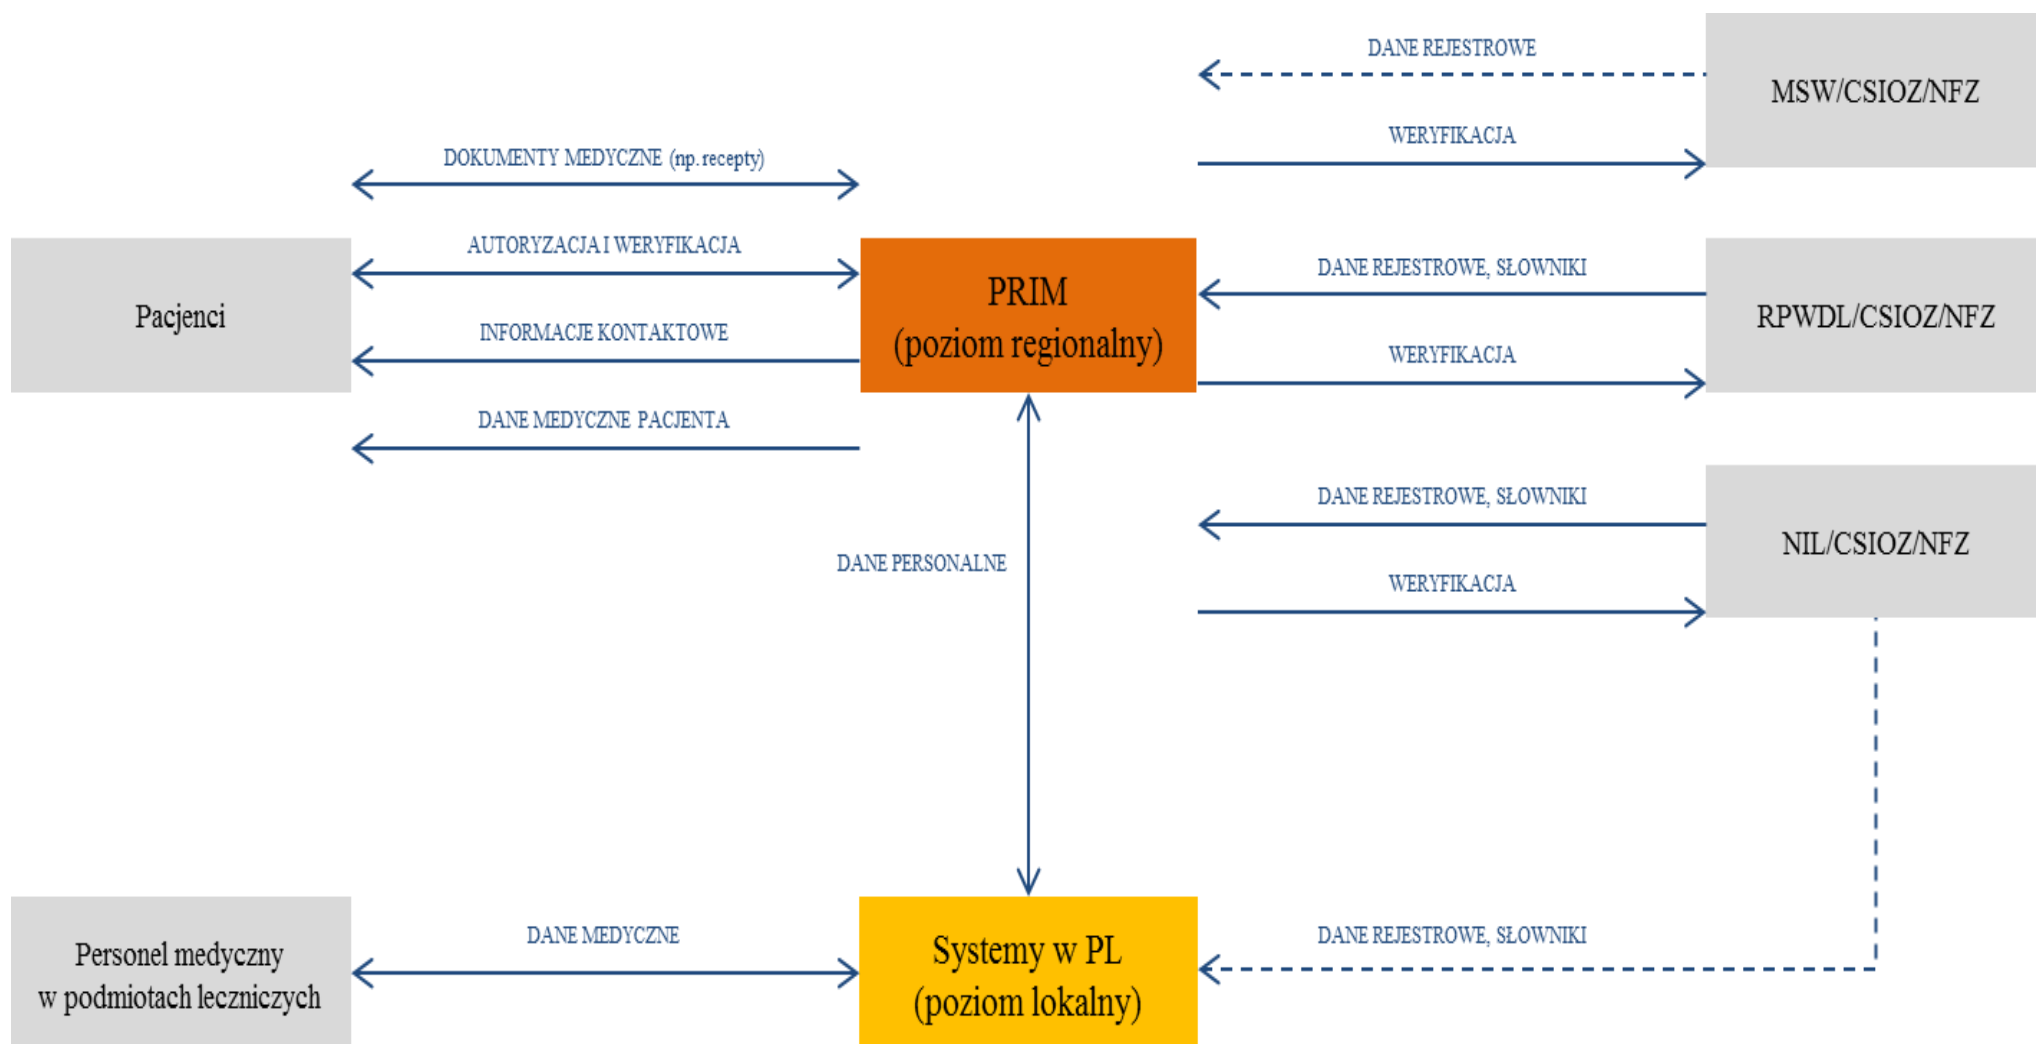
DANE REJESTROWE

MSW/CSIOZ/NFZ

WERYFIKACJA

DOKUMENTY MEDYCZNE (np. recepty)

AUTORYZACJA I WERYFIKACJA

Pacjenci

PRIM
(poziom regionalny)

DANE REJESTROWE, SŁOWNIKI

RPWDL/CSIOZ/NFZ

INFORMACJE KONTAKTOWE

WERYFIKACJA

DANE MEDYCZNE PACJENTA

DANE REJESTROWE, SŁOWNIKI

NIL/CSIOZ/NFZ

DANE PERSONALNE

WERYFIKACJA

Personel medyczny
w podmiotach leczniczych

DANE MEDYCZNE

Systemy w PL
(poziom lokalny)

DANE REJESTROWE, SŁOWNIKI